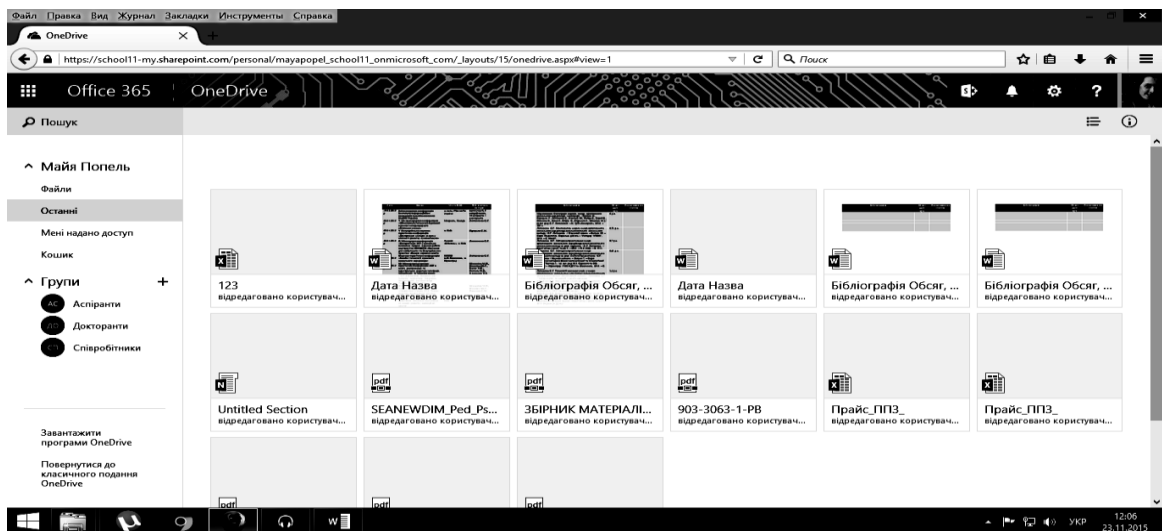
Файл Правка Вид Журнал Закладки Инструменты Справка

OneDrive

https://school11-my.sharepoint.com/personal/mayapopel_school11_onmicrosoft_com/_layouts/15/onedrive.aspx#view=1

Поиск

Office 365 OneDrive

Пошук

^ Майя Попель

Файли

Останні

Мені надано доступ

Кошик

^ Групи +

AC Аспіранти

ДБ Докторанти

Співробітники

Завантажити програми OneDrive

Повернутися до класичного подання OneDrive

123
відредаговано користувач...

Дата Назва
відредаговано користувач...

Бібліографія Обсяг, ...
відредаговано користувач...

Дата Назва
відредаговано користувач...

Бібліографія Обсяг, ...
відредаговано користувач...

Бібліографія Обсяг, ...
відредаговано користувач...

Untitled Section
відредаговано користувач...

SEANEWDIM_Ped_Ps...
відредаговано користувач...

ЗБІРНИК МАТЕРІАЛІ...
відредаговано користувач...

903-3063-1-PB
відредаговано користувач...

Прайс_ППЗ_
відредаговано користувач...

Прайс_ППЗ_
відредаговано користувач...

pdf

pdf

pdf

УКР 12:06 23.11.2015